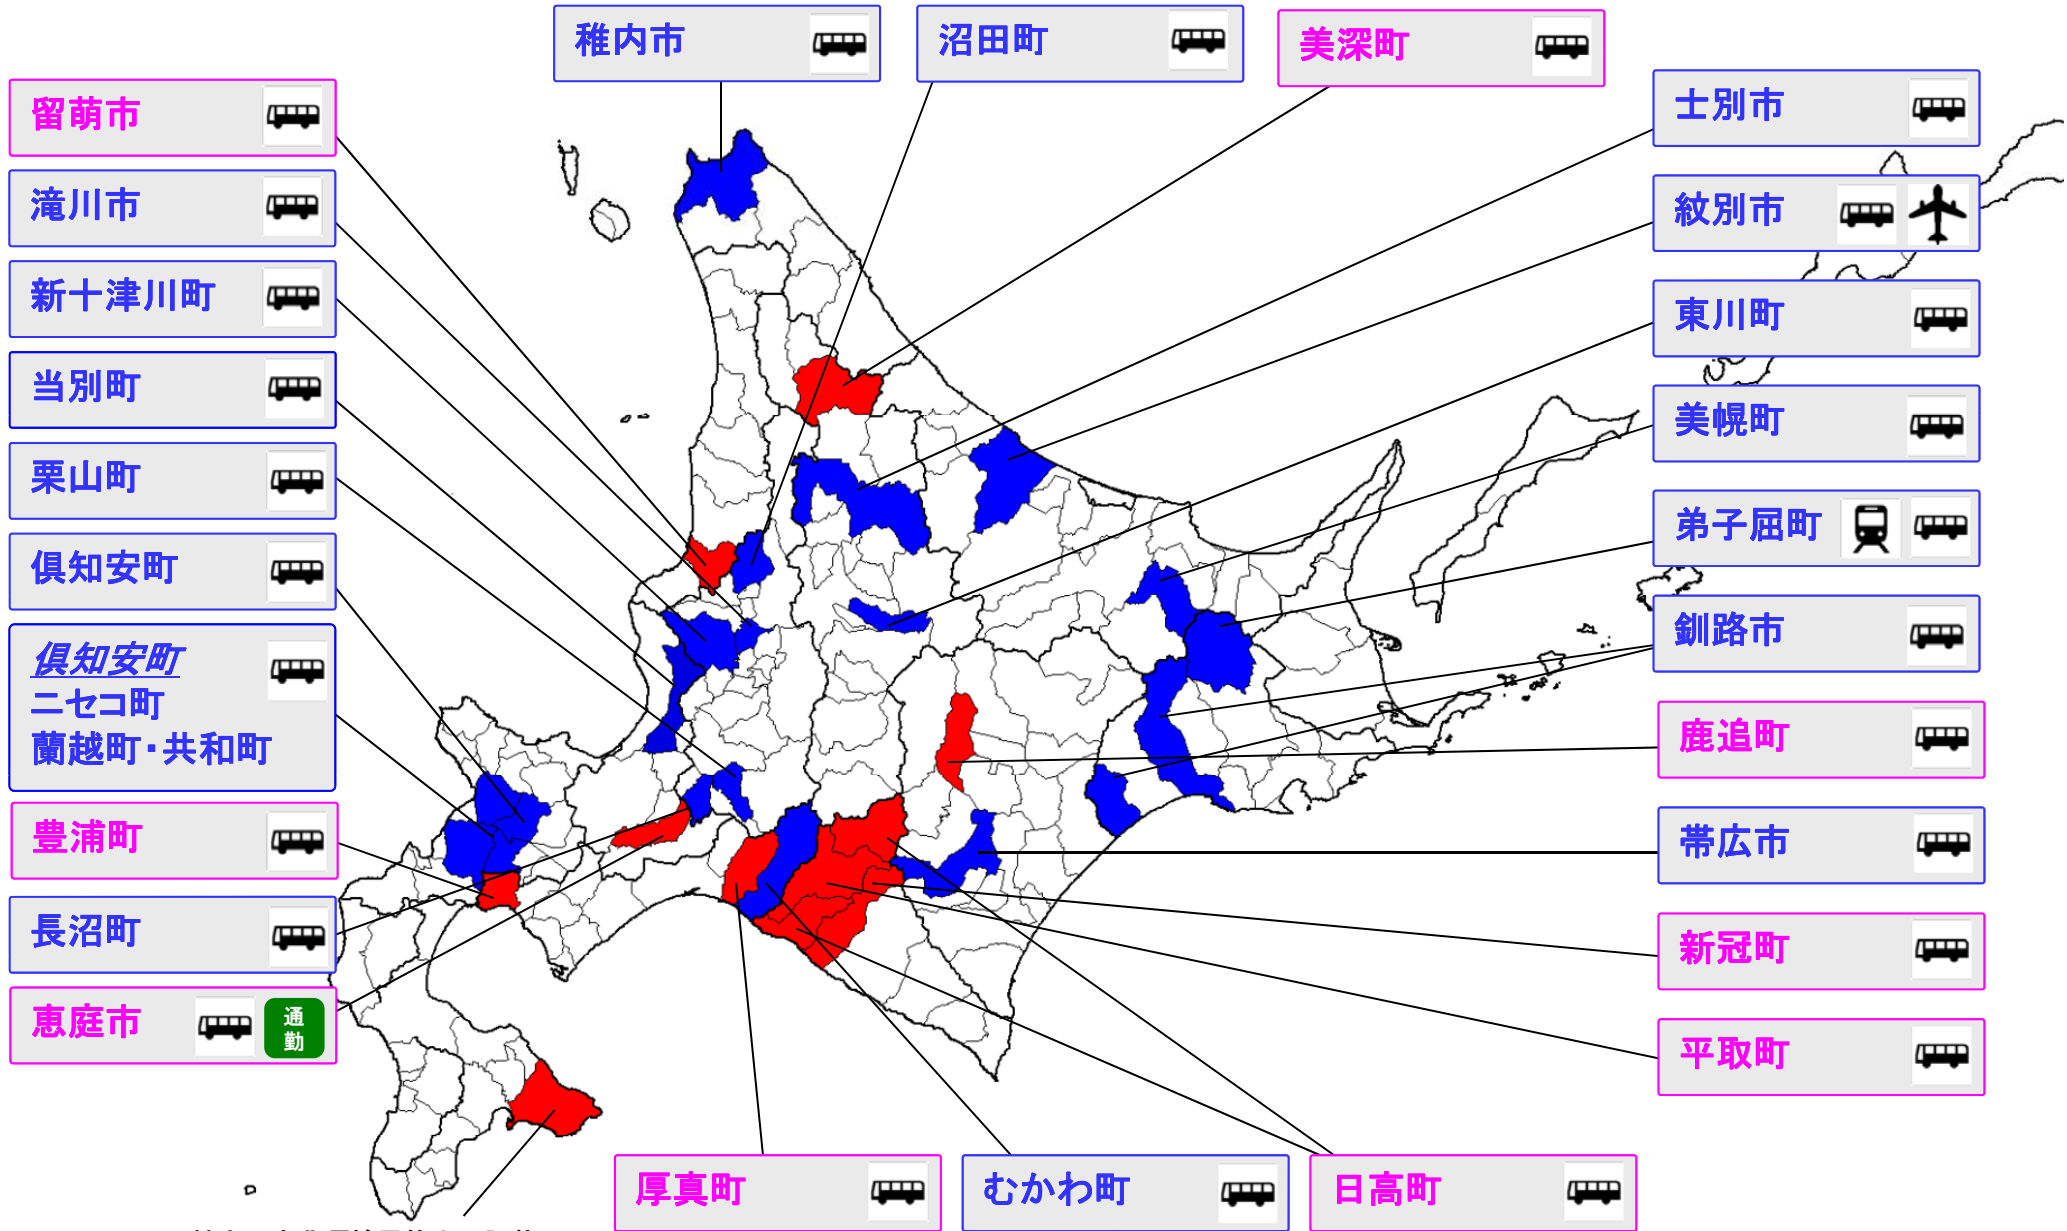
稚内市

沼田町

美深町

留萌市

士別市

滝川市

紋別市

新十津川町

東川町

当別町

美幌町

栗山町

弟子屈町

倶知安町

釧路市

倶知安町
ニセコ町
蘭越町・共和町

鹿追町

豊浦町

帯広市

長沼町

新冠町

恵庭市 通勤

平取町

厚真町

むかわ町

日高町